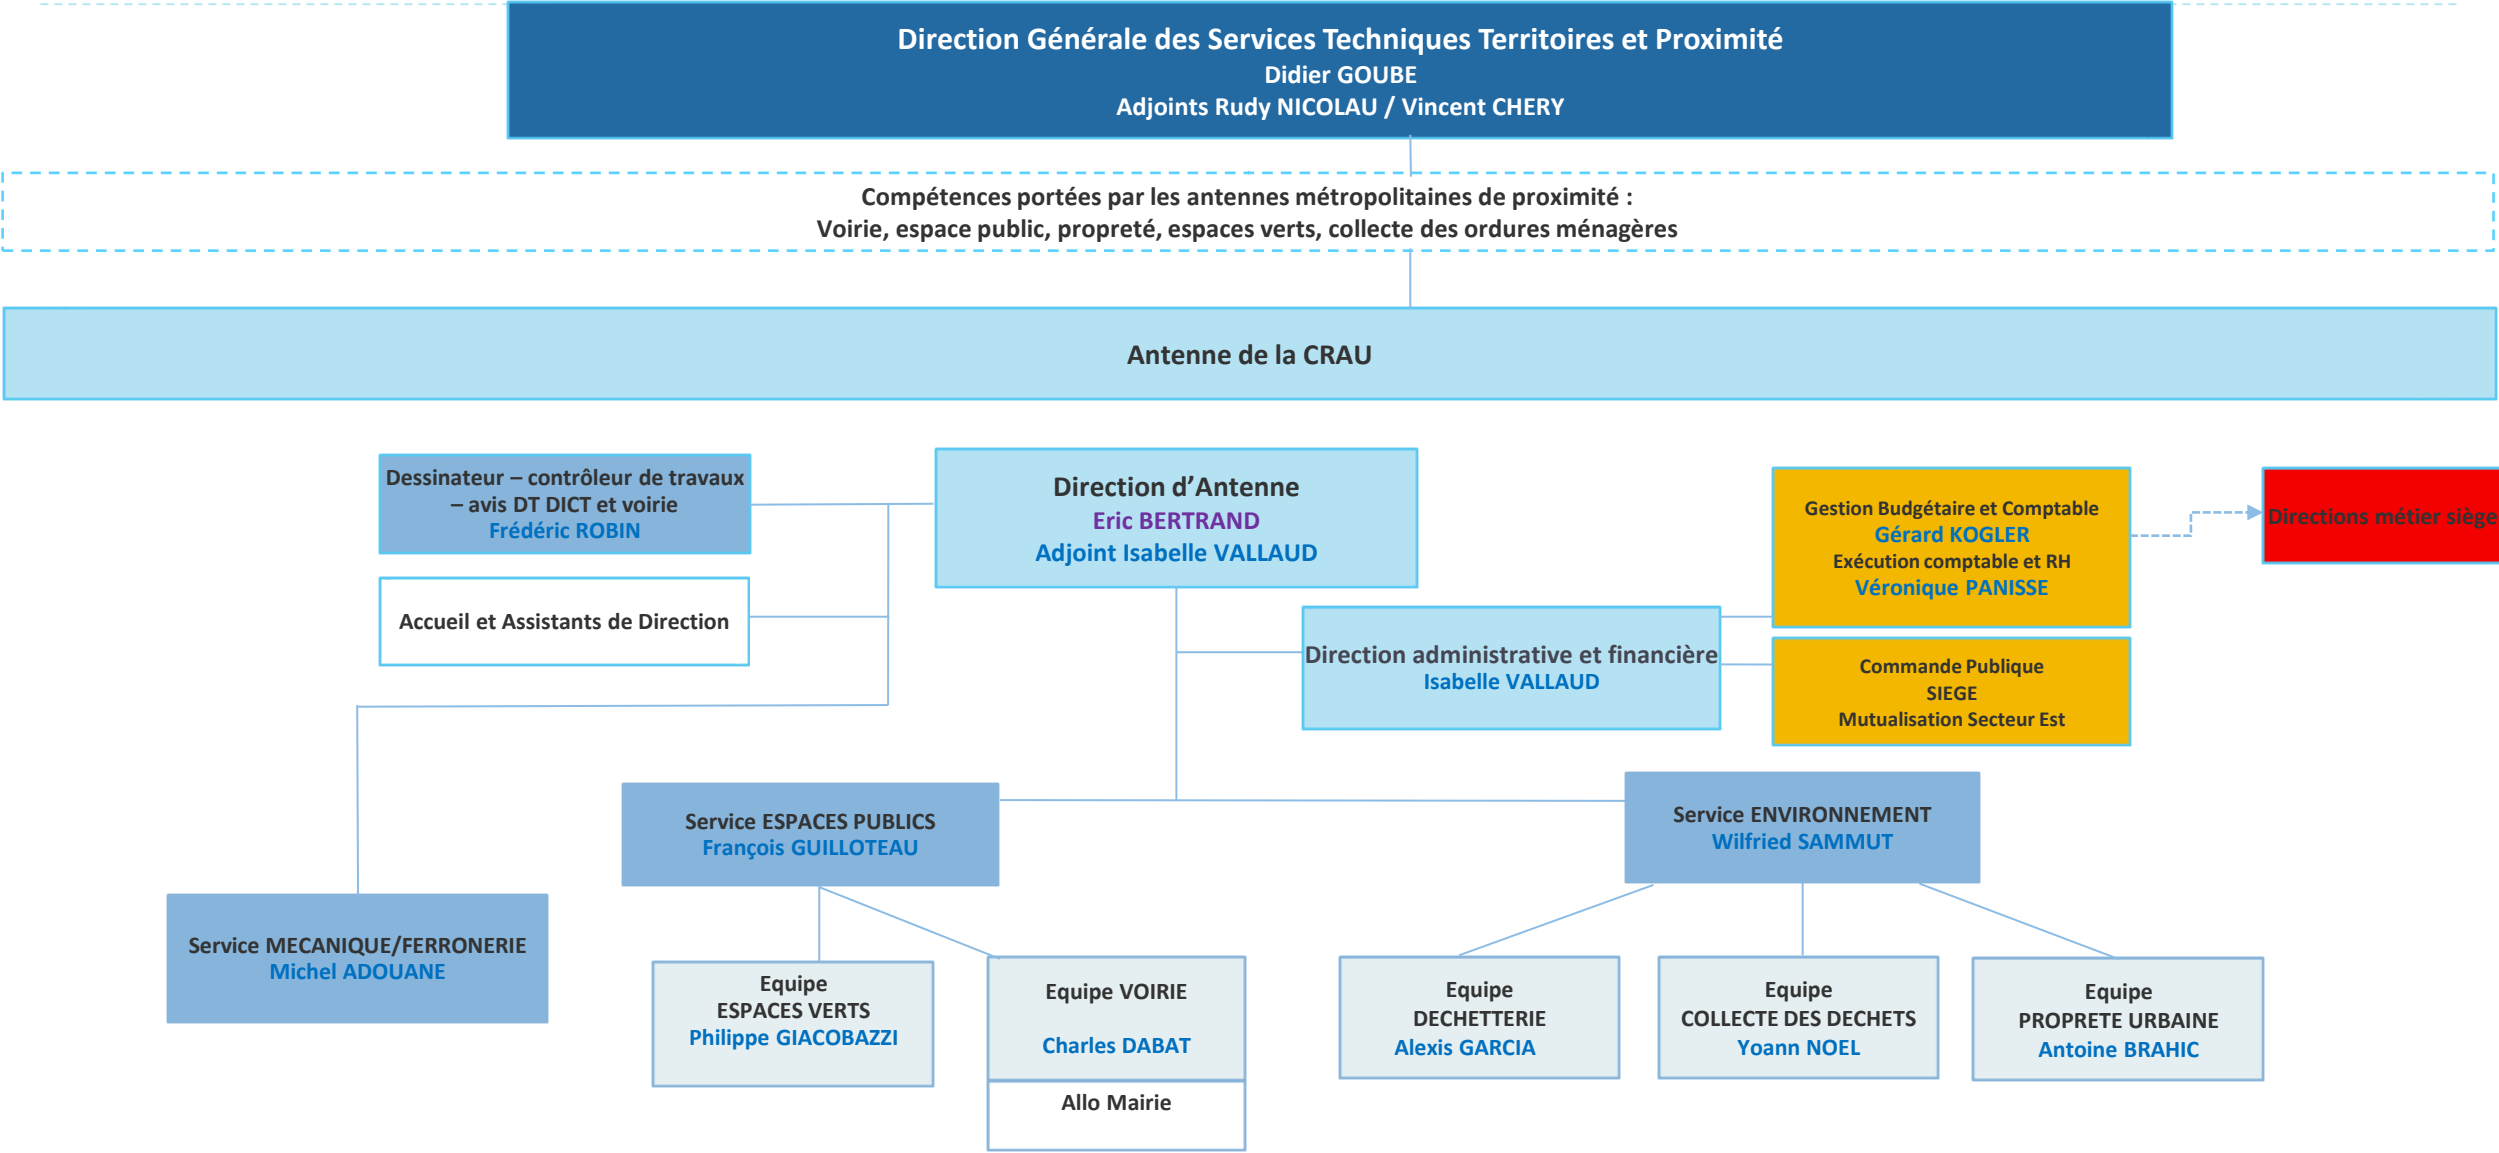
Direction Générale des Services Techniques Territoires et Proximité
Didier GOUBE
Adjoints Rudy NICOLAU / Vincent CHERY

Compétences portées par les antennes métropolitaines de proximité :
Voirie, espace public, propreté, espaces verts, collecte des ordures ménagères

Antenne de la CRAU

Dessinateur – contrôleur de travaux – avis DT DICT et voirie
Frédéric ROBIN

Accueil et Assistants de Direction

Direction d'Antenne
Eric BERTRAND
Adjoint Isabelle VALLAUD

Gestion Budgétaire et Comptable
Gérard KOGLER
Exécution comptable et RH
Véronique PANISSE

Directions métier siège

Direction administrative et financière
Isabelle VALLAUD

Commande Publique
SIEGE
Mutualisation Secteur Est

Service ESPACES PUBLICS
François GUILLOTEAU

Service ENVIRONNEMENT
Wilfried SAMMUT

Service MECANIQUE/FERRONERIE
Michel ADOUANE

Equipe
ESPACES VERTS
Philippe GIACOBAZZI

Equipe VOIRIE
Charles DABAT

Allo Mairie

Equipe
DECHETTERIE
Alexis GARCIA

Equipe
COLLECTE DES DECHETS
Yoann NOEL

Equipe
PROPRETE URBAINE
Antoine BRAHIC